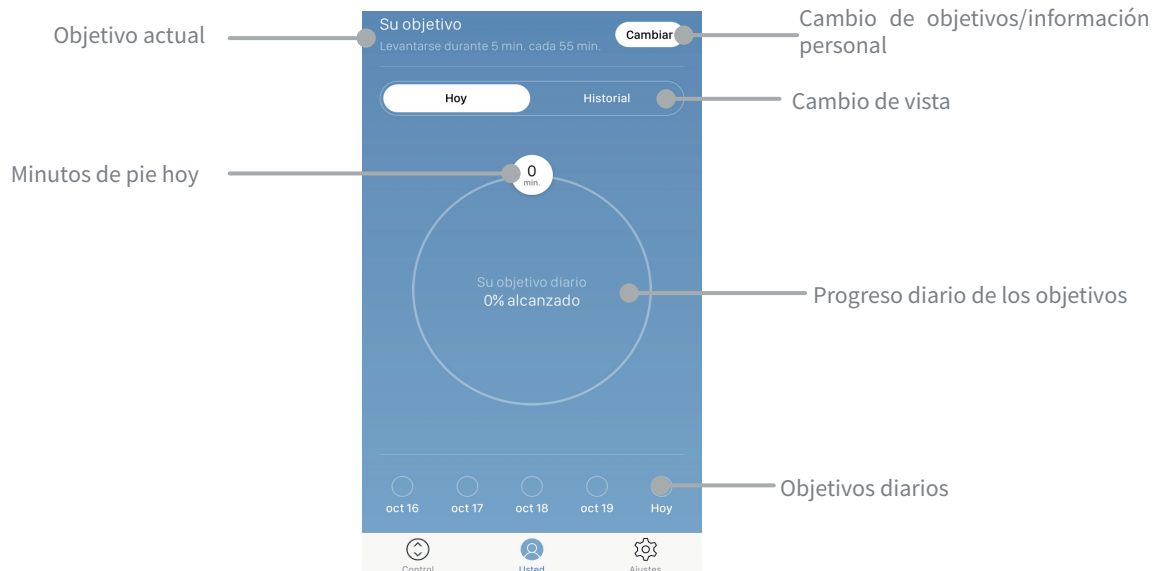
Objetivo actual

Su objetivo
Levantarse durante 5 min. cada 55 min.

Cambiar

Cambio de objetivos/información personal

Hoy

Historial

Cambio de vista

Minutos de pie hoy

0
min.

Su objetivo diario
0% alcanzado

Progreso diario de los objetivos

oct 16
oct 17
oct 18
oct 19
Hoy

Objetivos diarios

Control
Usted
Ajustes